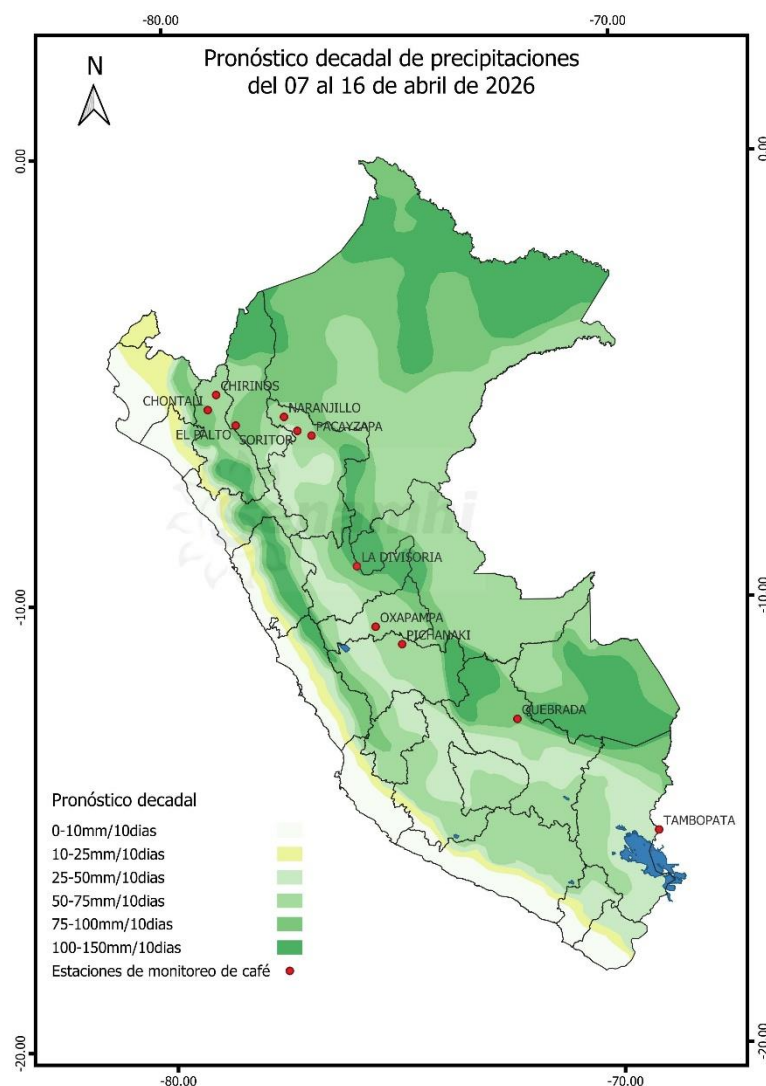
-80.00
-70.00

Pronóstico decadal de precipitaciones
del 07 al 16 de abril de 2026

N

0.00
0.00

CHIRINOS
CHONTALI
NARANJILLO
EL PALTO
SORITOR
PACAYZAPA

LA DIVISORIA

-10.00
-10.00

OXAPAMPA
PICHANAKI

QUEBRADA

TAMBOPATA

Pronóstico decadal
0-10mm/10dias
10-25mm/10dias
25-50mm/10dias
50-75mm/10dias
75-100mm/10dias
100-150mm/10dias
Estaciones de monitoreo de café

-20.00
-20.00

-80.00
-70.00